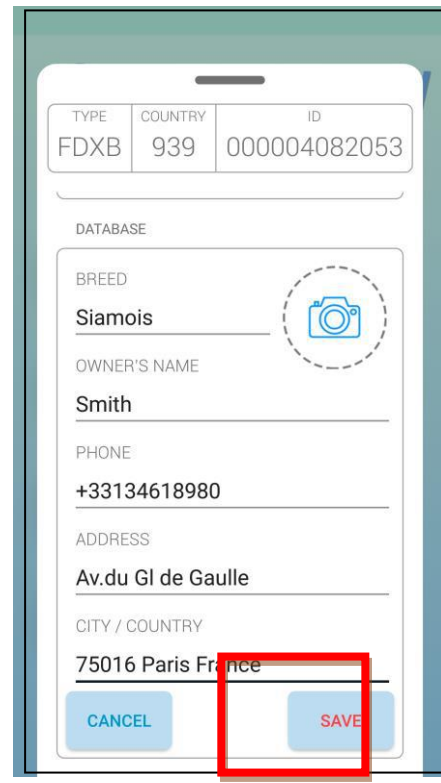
| TYPE | COUNTRY | ID |
|---|---|---|
| FDXB | 939 | 000004082053 |

DATABASE

BREED

Siamois

OWNER'S NAME

Smith

PHONE

+33134618980

ADDRESS

Av.du Gl de Gaulle

CITY / COUNTRY

75016 Paris France

CANCEL

SAVE